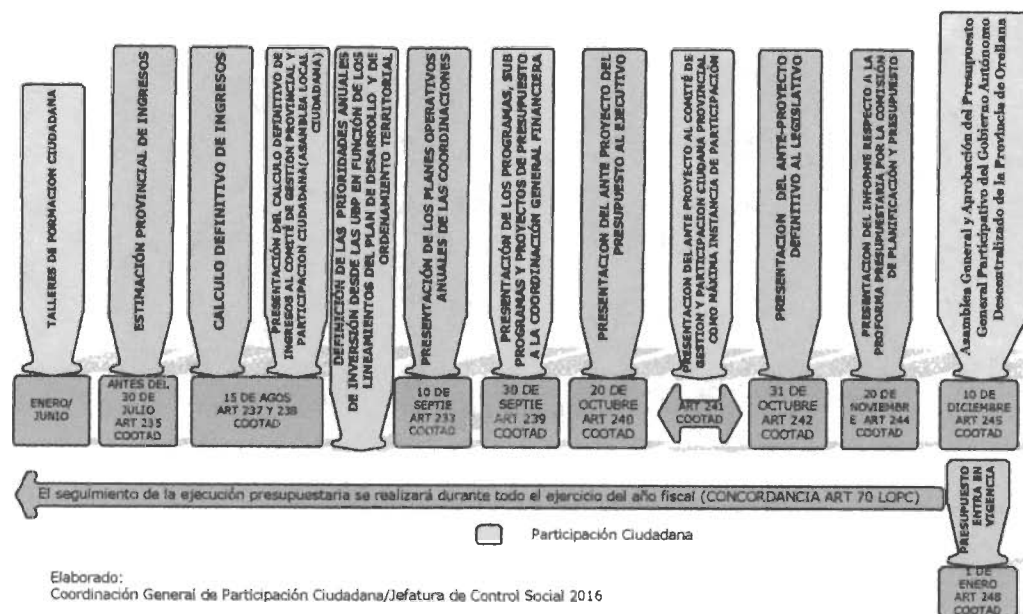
TALLERES DE FORMACION CIUDADANA

ENERO/ JUNIO

ESTIMACIÓN PROVINCIAL DE INGRESOS

ANTES DEL 30 DE JULIO ART 235 COOTAD

CALCULO DEFINITIVO DE INGRESOS

PRESENTACIÓN DEL CALCULO DEFINITIVO DE INGRESOS AL COMITÉ DE GESTIÓN PROVINCIAL Y PARTICIPACION CIUDADANA(ASAMBLEA LOCAL CIUDADANA)

15 DE AGOS ART 237 Y 238 COOTAD

DEFINICIÓN DE LAS PRIORIDADES ANUALES DE INVERSIÓN DESDE LAS UBP EN FUNCIÓN DE LOS LINEAMIENTOS DEL PLAN DE DESARROLLO Y DE ORDENAMIENTO TERRITORIAL

PRESENTACIÓN DE LOS PLANES OPERATIVOS ANUALES DE LAS COORDINACIONES

10 DE SEPTIE ART 233 COOTAD

PRESENTACIÓN DE LOS PROGRAMAS, SUB PROGRAMAS Y PROYECTOS DE PRESUPUESTO A LA COORDINACIÓN GENERAL FINANCIERA

30 DE SEPTIE ART 239 COOTAD

PRESENTACION DEL ANTE PROYECTO DEL PRESUPUESTO AL EJECUTIVO

20 DE OCTUBRE ART 240 COOTAD

PRESENTACION DEL ANTE PROYECTO AL COMITÉ DE GESTION Y PARTICIPACION CIUDADA PROVINCIAL COMO MAXIMA INSTANCIA DE PARTICIPACION

ART 241 COOTAD

PRESENTACION DEL ANTE-PROYECTO DEFINITIVO AL LEGISLATIVO

31 DE OCTUBRE ART 242 COOTAD

PRESENTACION DEL INFORME RESPECTO A LA PROFORMA PRESUPUESTARIA POR LA COMISION DE PLANIFICACIÓN Y PRESUPUESTO

20 DE NOVIEMBR E ART 244 COOTAD

Asamblea General y Aprobación del Presupuesto General Participativo del Gobierno Autónomo Descentralizado de la Provincia de Orellana

10 DE DICIEMBRE ART 245 COOTAD

El seguimiento de la ejecución presupuestaria se realizará durante todo el ejercicio del año fiscal (CONCORDANCIA ART 70 LOPC)

PRESUPUESTO ENTRA EN VIGENCIA

1 DE ENERO ART 248 COOTAD

Participación Ciudadana

Elaborado:
Coordinación General de Participación Ciudadana/Jefatura de Control Social 2016